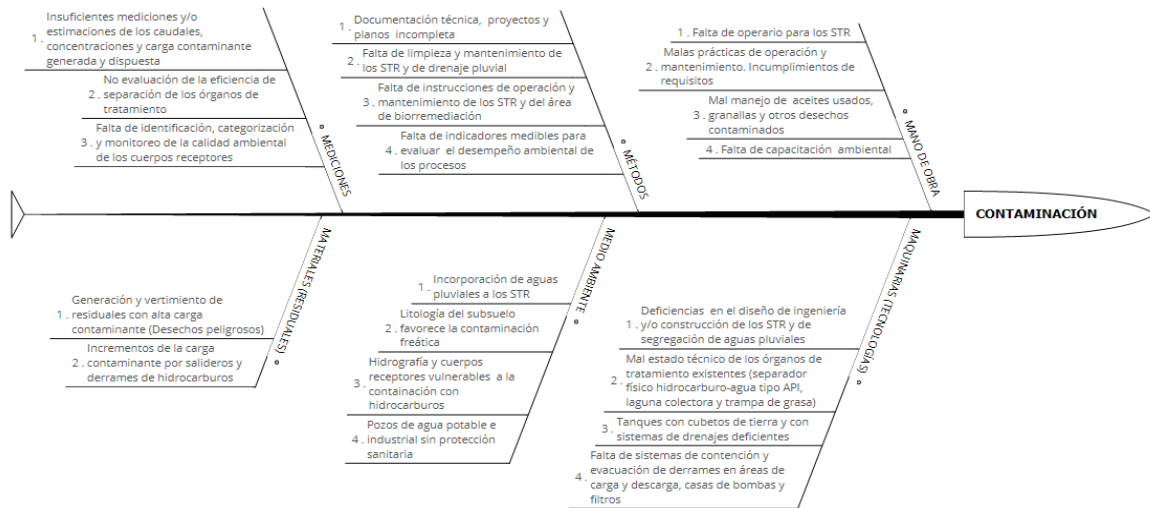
1 . Insuficientes mediciones y/o estimaciones de los caudales, concentraciones y carga contaminante generada y dispuesta

2 . No evaluación de la eficiencia de separación de los órganos de tratamiento

3 . Falta de identificación, categorización y monitoreo de la calidad ambiental de los cuerpos receptores

MEDICIONES

1 . Documentación técnica, proyectos y planos incompleta

2 . Falta de limpieza y mantenimiento de los STR y de drenaje pluvial

3 . Falta de instrucciones de operación y mantenimiento de los STR y del área de biorremediación

4 . Falta de indicadores medibles para evaluar el desempeño ambiental de los procesos

MÉTODOS

1 . Falta de operario para los STR

2 . Malas prácticas de operación y mantenimiento. Incumplimientos de requisitos

3 . Mal manejo de aceites usados, granallas y otros desechos contaminados

4 . Falta de capacitación ambiental

MANO DE OBRA

CONTAMINACIÓN

MATERIALES (RESIDUALES)

1 . Generación y vertimiento de residuales con alta carga contaminante (Desechos peligrosos)

2 . Incrementos de la carga contaminante por salideros y derrames de hidrocarburos

MEDIO AMBIENTE

1 . Incorporación de aguas pluviales a los STR

2 . Litología del subsuelo favorece la contaminación freática

3 . Hidrografía y cuerpos receptores vulnerables a la containación con hidrocarburos

4 . Pozos de agua potable e industrial sin protección sanitaria

MAQUINARIAS (TECNOLOGÍAS)

1 . Deficiencias en el diseño de ingeniería y/o construcción de los STR y de segregación de aguas pluviales

2 . Mal estado técnico de los órganos de tratamiento existentes (separador físico hidrocarburo-agua tipo API, laguna colectora y trampa de grasa)

3 . Tanques con cubetos de tierra y con sistemas de drenajes deficientes

4 . Falta de sistemas de contención y evacuación de derrames en áreas de carga y descarga, casas de bombas y filtros